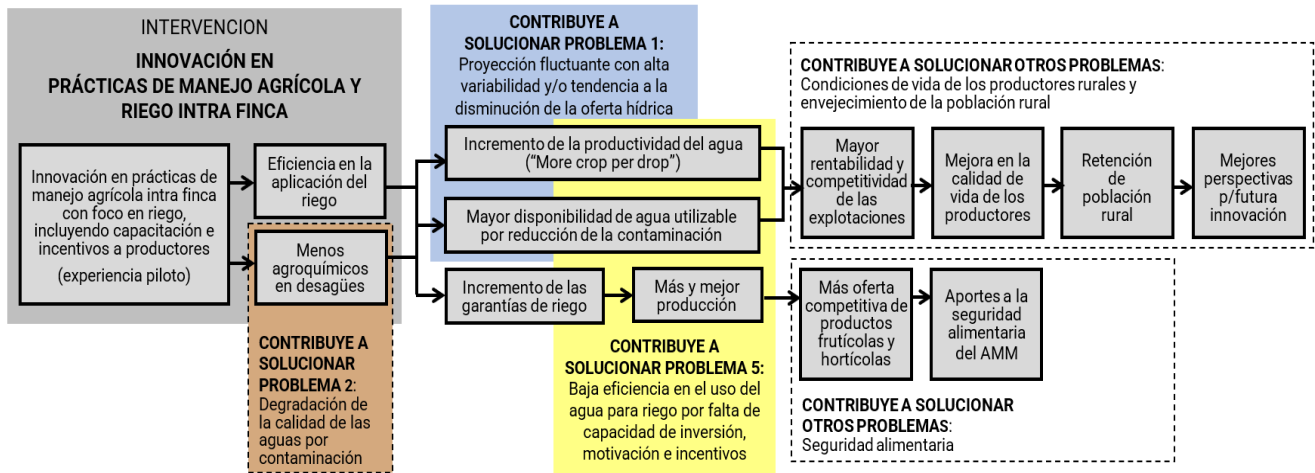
INTERVENCION

INNOVACIÓN EN PRÁCTICAS DE MANEJO AGRÍCOLA Y RIEGO INTRA FINCA

Innovación en prácticas de manejo agrícola intra finca con foco en riego, incluyendo capacitación e incentivos a productores

(experiencia piloto)

Eficiencia en la aplicación del riego

Menos agroquímicos en desagües

CONTRIBUYE A SOLUCIONAR PROBLEMA 2: Degradación de la calidad de las aguas por contaminación

CONTRIBUYE A SOLUCIONAR PROBLEMA 1: Proyección fluctuante con alta variabilidad y/o tendencia a la disminución de la oferta hídrica

Incremento de la productividad del agua ("More crop per drop")

Mayor disponibilidad de agua utilizable por reducción de la contaminación

Incremento de las garantías de riego

Más y mejor producción

CONTRIBUYE A SOLUCIONAR PROBLEMA 5: Baja eficiencia en el uso del agua para riego por falta de capacidad de inversión, motivación e incentivos

CONTRIBUYE A SOLUCIONAR OTROS PROBLEMAS: Condiciones de vida de los productores rurales y envejecimiento de la población rural

Mayor rentabilidad y competitividad de las explotaciones

Mejora en la calidad de vida de los productores

Retención de población rural

Mejores perspectivas p/futura innovación

Más oferta competitiva de productos frutícolas y hortícolas

Aportes a la seguridad alimentaria del AMM

CONTRIBUYE A SOLUCIONAR OTROS PROBLEMAS: Seguridad alimentaria